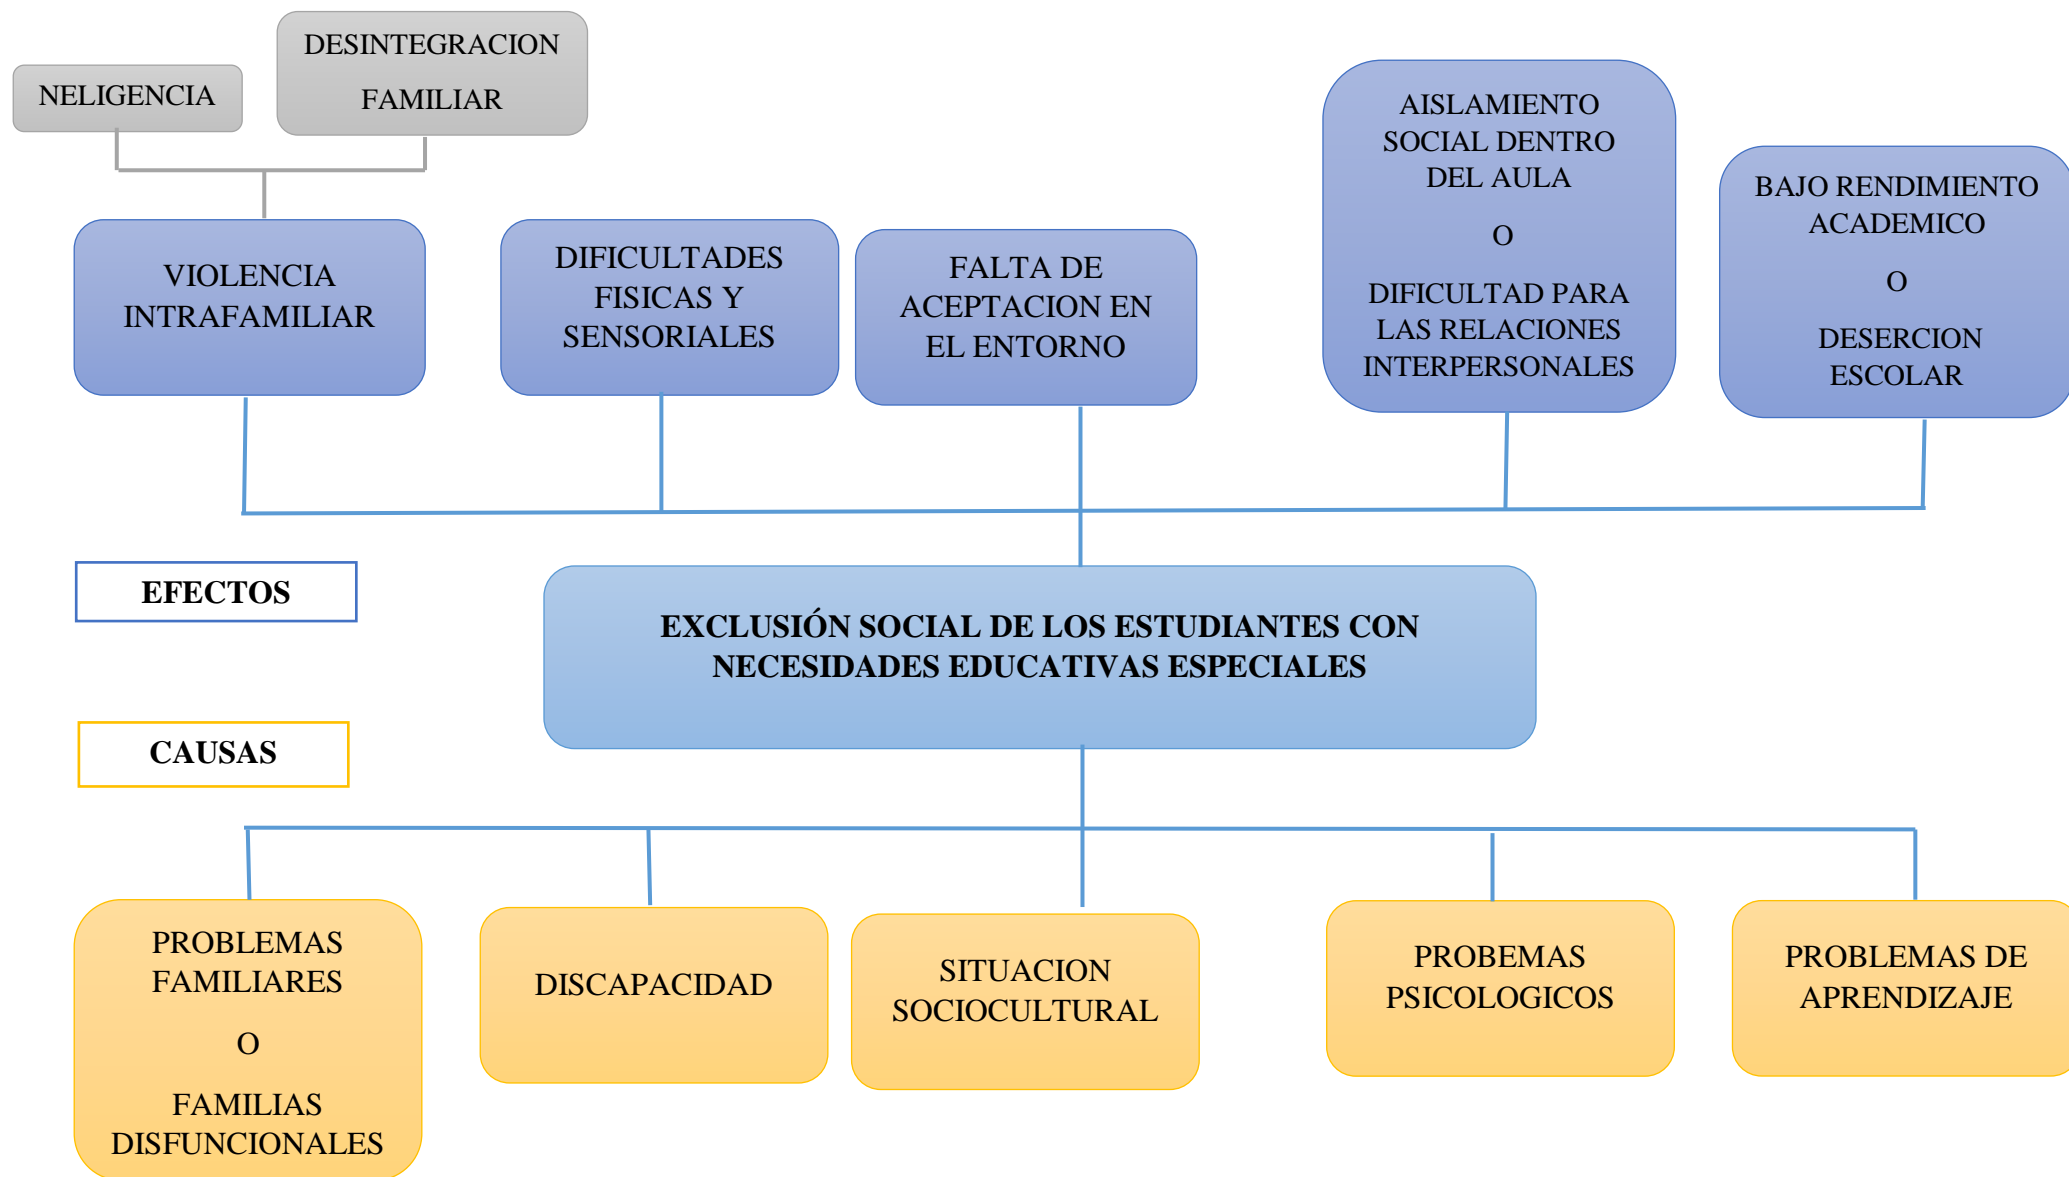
NELIGENCIA

DESINTEGRACION FAMILIAR

VIOLENCIA INTRAFAMILIAR

DIFICULTADES FISICAS Y SENSORIALES

FALTA DE ACEPTACION EN EL ENTORNO

AISLAMIENTO SOCIAL DENTRO DEL AULA

O

DIFICULTAD PARA LAS RELACIONES INTERPERSONALES

BAJO RENDIMIENTO ACADEMICO

O

DESERCION ESCOLAR

EFECTOS

EXCLUSIÓN SOCIAL DE LOS ESTUDIANTES CON NECESIDADES EDUCATIVAS ESPECIALES

CAUSAS

PROBLEMAS FAMILIARES

O

FAMILIAS DISFUNCIONALES

DISCAPACIDAD

SITUACION SOCIOCULTURAL

PROBEMAS PSICOLOGICOS

PROBLEMAS DE APRENDIZAJE